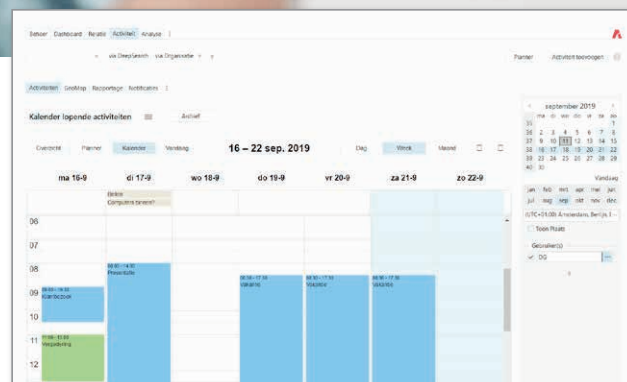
Beheer Dashboard Relatie Activiteit Analyse

via DeepSearch via Organisatie

Planner Activiteit toevoegen

Activiteiten GeoMap Rapportage Notificaties

Kalender lopende activiteiten

Archief

Overzicht Planner Kalender Vandaag

16 – 22 sep. 2019

Dag Week Maand

ma 16-9 di 17-9 wo 18-9 do 19-9 vr 20-9 za 21-9 zo 22-9

Bellen
Computers binnen?

06
07
08
09
10
11
12

09:00 – 10:30
Klantbezoek

08:00 – 14:00
Presentatie

08:30 – 17:30
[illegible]

08:30 – 17:30
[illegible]

08:30 – 17:30
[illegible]

11:00 – 13:00
Vergadering

september 2019

| | | | | | | |
|---|---|---|---|---|---|---|
| 26 | | | | | | 1 |
| 36 | 2 | 3 | 4 | 5 | 6 | 7 | 8 |
| 37 | 9 | 10 | 11 | 12 | 13 | 14 | 15 |
| 38 | 16 | 17 | 18 | 19 | 20 | 21 | 22 |
| 39 | 23 | 24 | 25 | 26 | 27 | 28 | 29 |
| 40 | 30 | | | | | | |

Vandaag

jan feb mrt apr mei jun
jul aug sep okt nov dec

(UTC+01:00) Amsterdam, Berlijn, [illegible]

Toon Route

Gebruiker(s)

DG